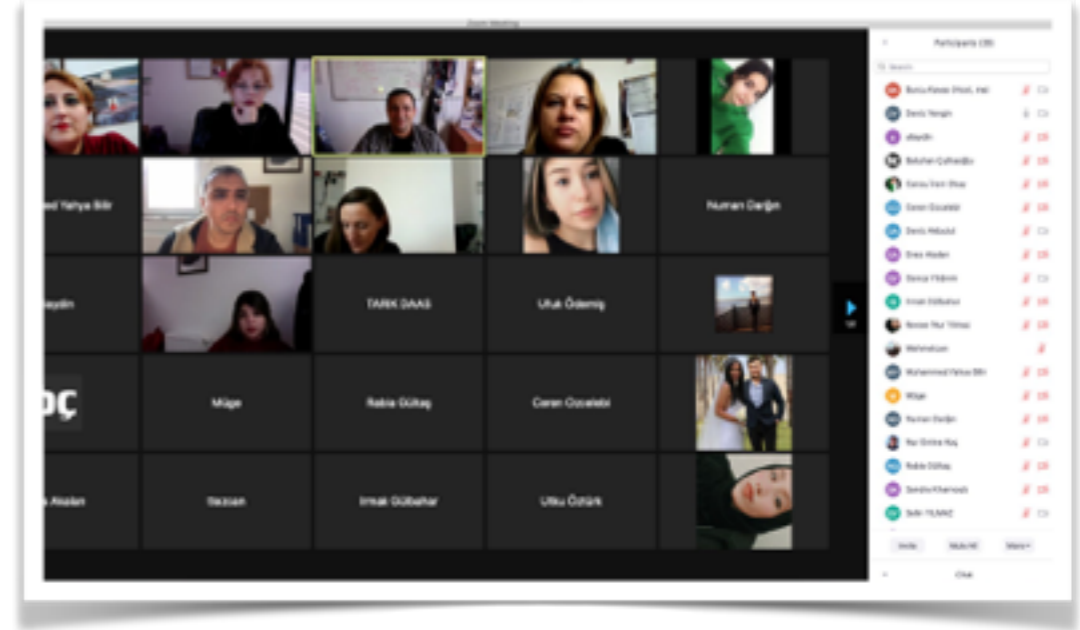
Zoom Meeting

ed Yahya Bilir

Numan Darğın

eydin

TARIK DAAS

Ufuk Ödemiş

Müge

Rabia Gültaş

Ceren Özcelebi

s Aslan

Ikazan

Irmak Gülbahar

Utku Öztürk

Participants (28)

Search

Burcu Kavas (Host, me)

Deniz Yengin

afferdin

Betuhan Çalhaoğlu

Damla Nisan Okay

Ceren Özcelebi

Deniz Akbulut

Dres Akalan

Deniz Yıldırım

Irmak Gülbahar

Nessa Nur Yılmaz

Mehmetcan

Muhammed Yahya Bilir

Müge

Numan Darğın

Nur Emine Koç

Rabia Gültaş

Sendra Kharevah

Selin YILMAZ

Invite

Mute All

More

Chat